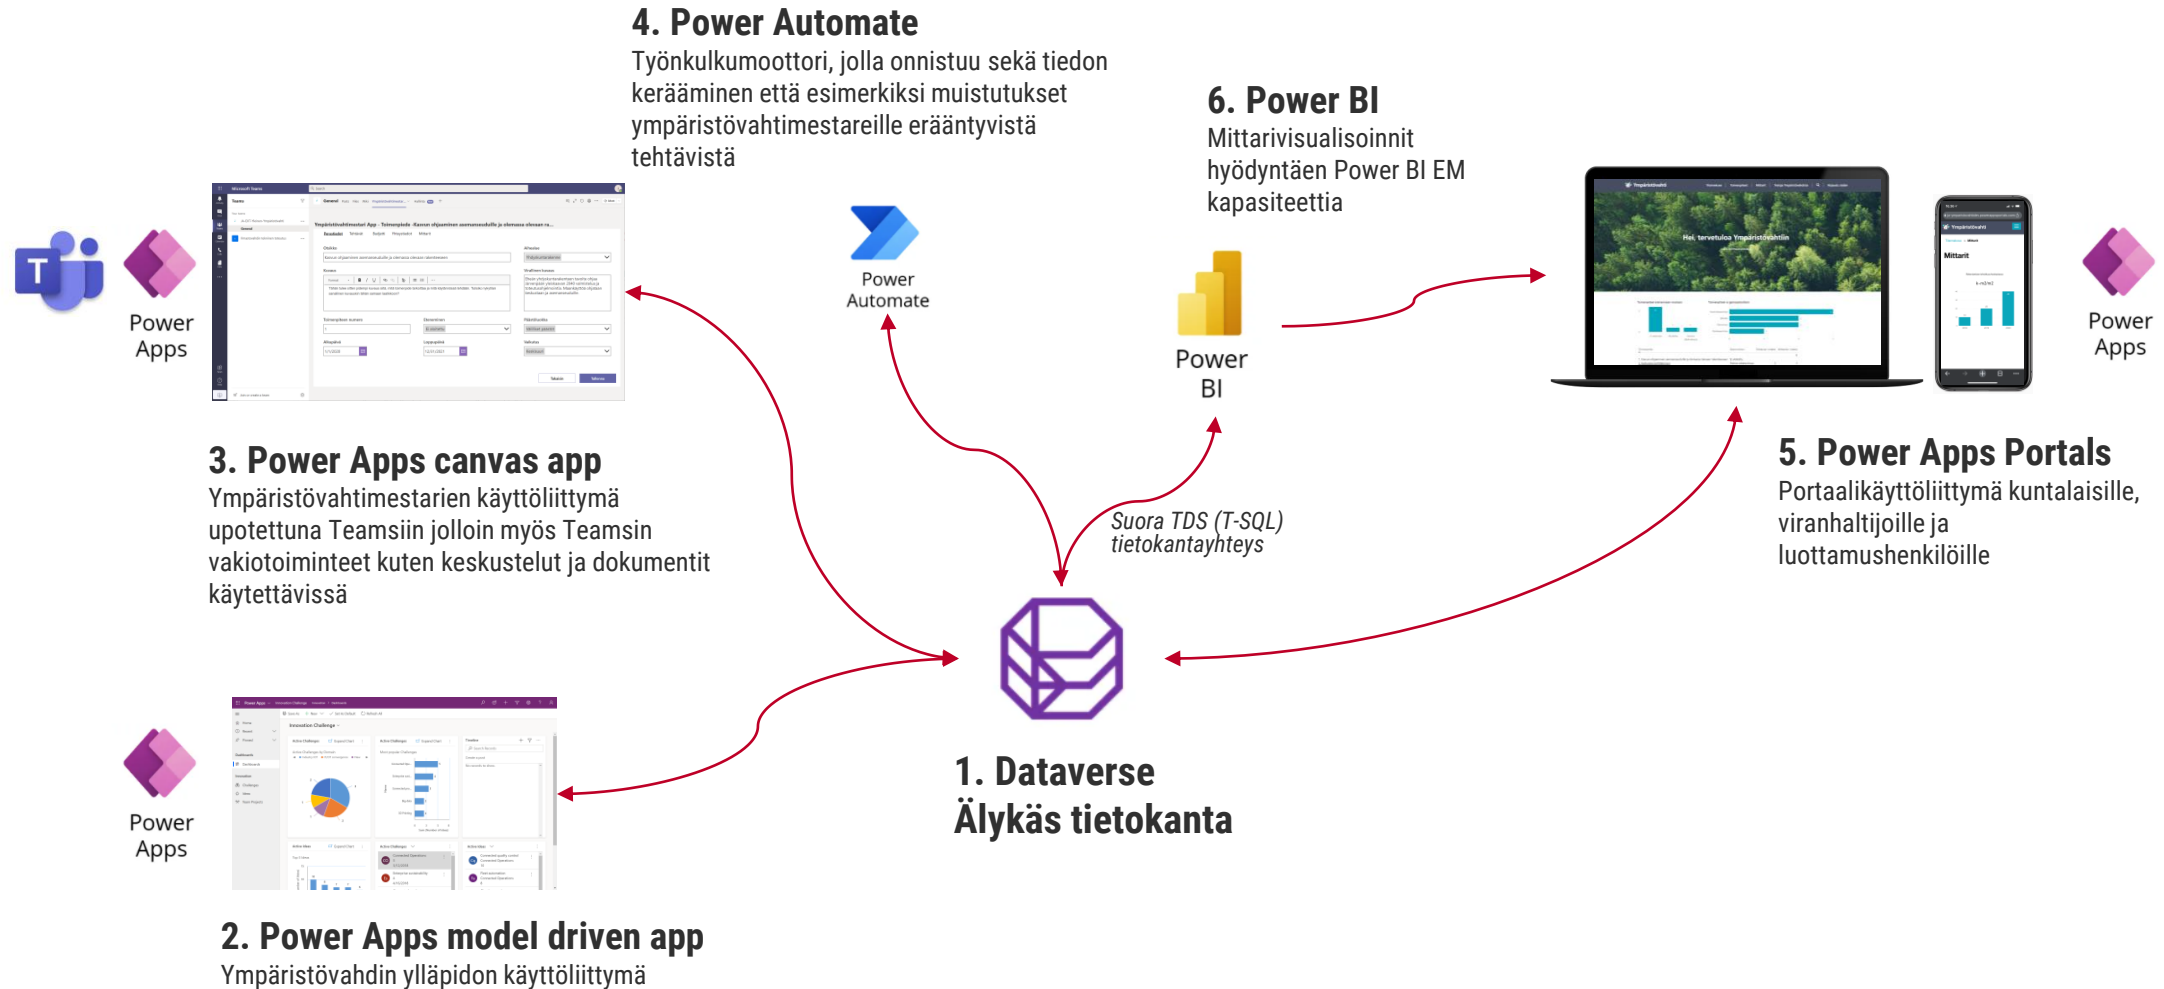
4. Power Automate
Työnkulkumoottori, jolla onnistuu sekä tiedon kerääminen että esimerkiksi muistutukset ympäristövahtimestareille erääntyvistä tehtävistä

6. Power BI
Mittarivisualisoinnit hyödyntäen Power BI EM kapasiteettia

Power Apps

Power Automate

Power BI

Power Apps

Hei, tervetuloa Ympäristövahtiin

Mittarit

3. Power Apps canvas app
Ympäristövahtimestarien käyttöliittymä upotettuna Teamsiin jolloin myös Teamsin vakiotoiminteet kuten keskustelut ja dokumentit käytettävissä

Suora TDS (T-SQL) tietokantayhteys

5. Power Apps Portals
Portaalikäyttöliittymä kuntalaisille, viranhaltijoille ja luottamushenkilöille

Power Apps

1. Dataverse
Älykäs tietokanta

2. Power Apps model driven app
Ympäristövahdin ylläpidon käyttöliittymä